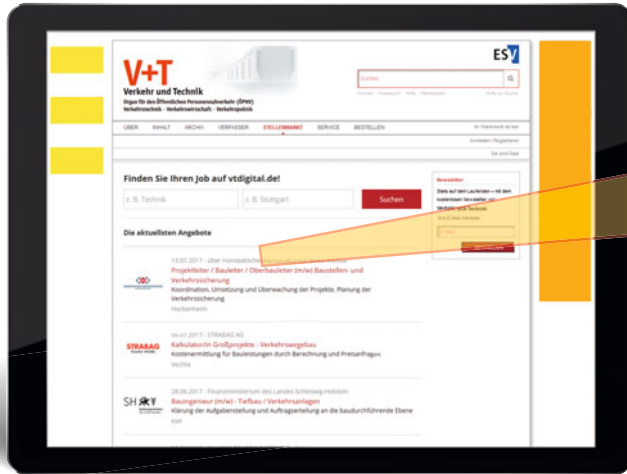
V+T
Verkehr und Technik
Organ für den Öffentlichen Personennahverkehr (ÖPNV)
Verkehrstechnik · Verkehrswirtschaft · Verkehrspolitik

ESV

Suchen

ÜBER INHALT ARCHIV VERFASSER STELLENMARKT SERVICE BESTELLEN

Finden Sie Ihren Job auf vtdigital.de!

z. B. Technik
z. B. Stuttgart
Suchen

Die aktuellsten Angebote

Newsletter

13.07.2017 · über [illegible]
Projektleiter / Bauleiter / Oberbauleiter (m/w) Baustellen- und Verkehrssicherung
Koordination, Umsetzung und Überwachung der Projekte, Planung der Verkehrssicherung
Hockenheim

06.07.2017 · STRABAG AG
Kalkulator/in Großprojekte - Verkehrswegebau
Kostenermittlung für Bauleistungen durch Berechnung und Preisanfragen
Vechta

STRABAG

28.06.2017 · Finanzministerium des Landes Schleswig-Holstein
Bauingenieur (m/w) - Tiefbau / Verkehrsanlagen
Klärung der Aufgabenstellung und Auftragserteilung an die baudurchführende Ebene
Kiel

SH